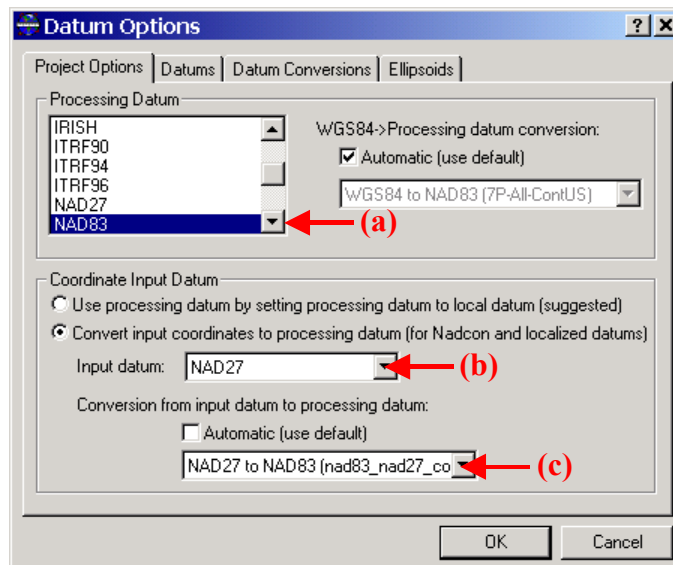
Datum Options

? X

Project Options | Datums | Datum Conversions | Ellipsoids

Processing Datum

IRISH
ITRF90
ITRF94
ITRF96
NAD27
NAD83

(a)

WGS84->Processing datum conversion:

Automatic (use default)

WGS84 to NAD83 (7P-All-ContUS)

Coordinate Input Datum

Use processing datum by setting processing datum to local datum (suggested)

Convert input coordinates to processing datum (for Nadcon and localized datums)

Input datum: NAD27

(b)

Conversion from input datum to processing datum:

Automatic (use default)

NAD27 to NAD83 (nad83_nad27_co

(c)

OK

Cancel